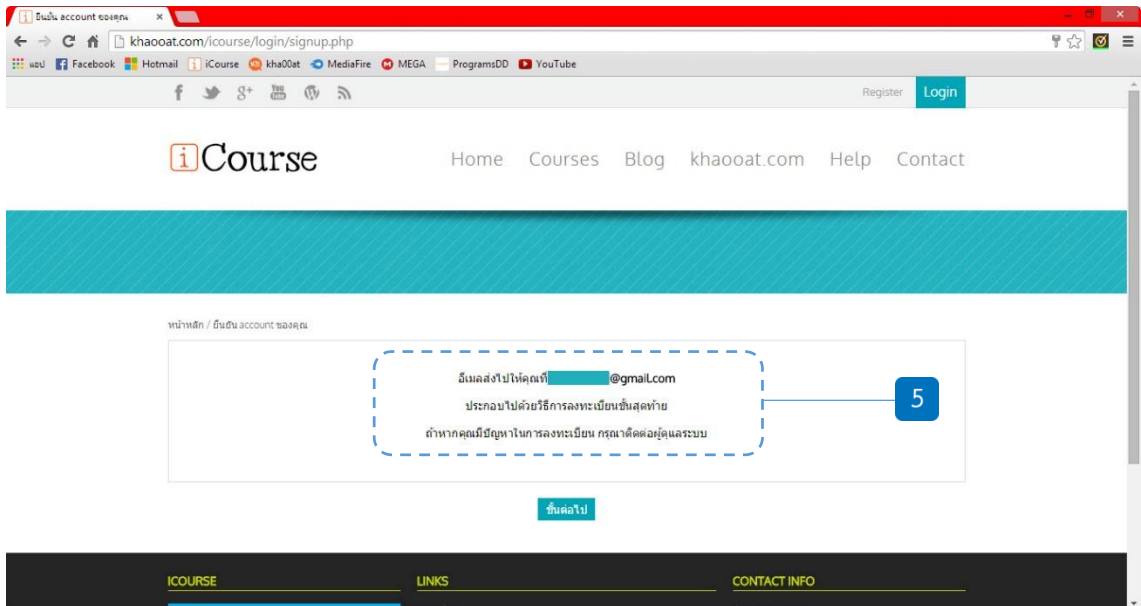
ยืนยัน account ของคุณ ×

khaooat.com/icourse/login/signup.php

แอป Facebook Hotmail iCourse kha00at MediaFire MEGA ProgramsDD YouTube

Register Login

iCourse

Home Courses Blog khaooat.com Help Contact

หน้าหลัก / ยืนยัน account ของคุณ

อีเมลส่งไปให้คุณที่ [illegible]@gmail.com

ประกอบไปด้วยวิธีการลงทะเบียนขั้นสุดท้าย

ถ้าหากคุณมีปัญหาในการลงทะเบียน กรุณาติดต่อผู้ดูแลระบบ

5

ขั้นต่อไป

ICOURSE

LINKS

CONTACT INFO